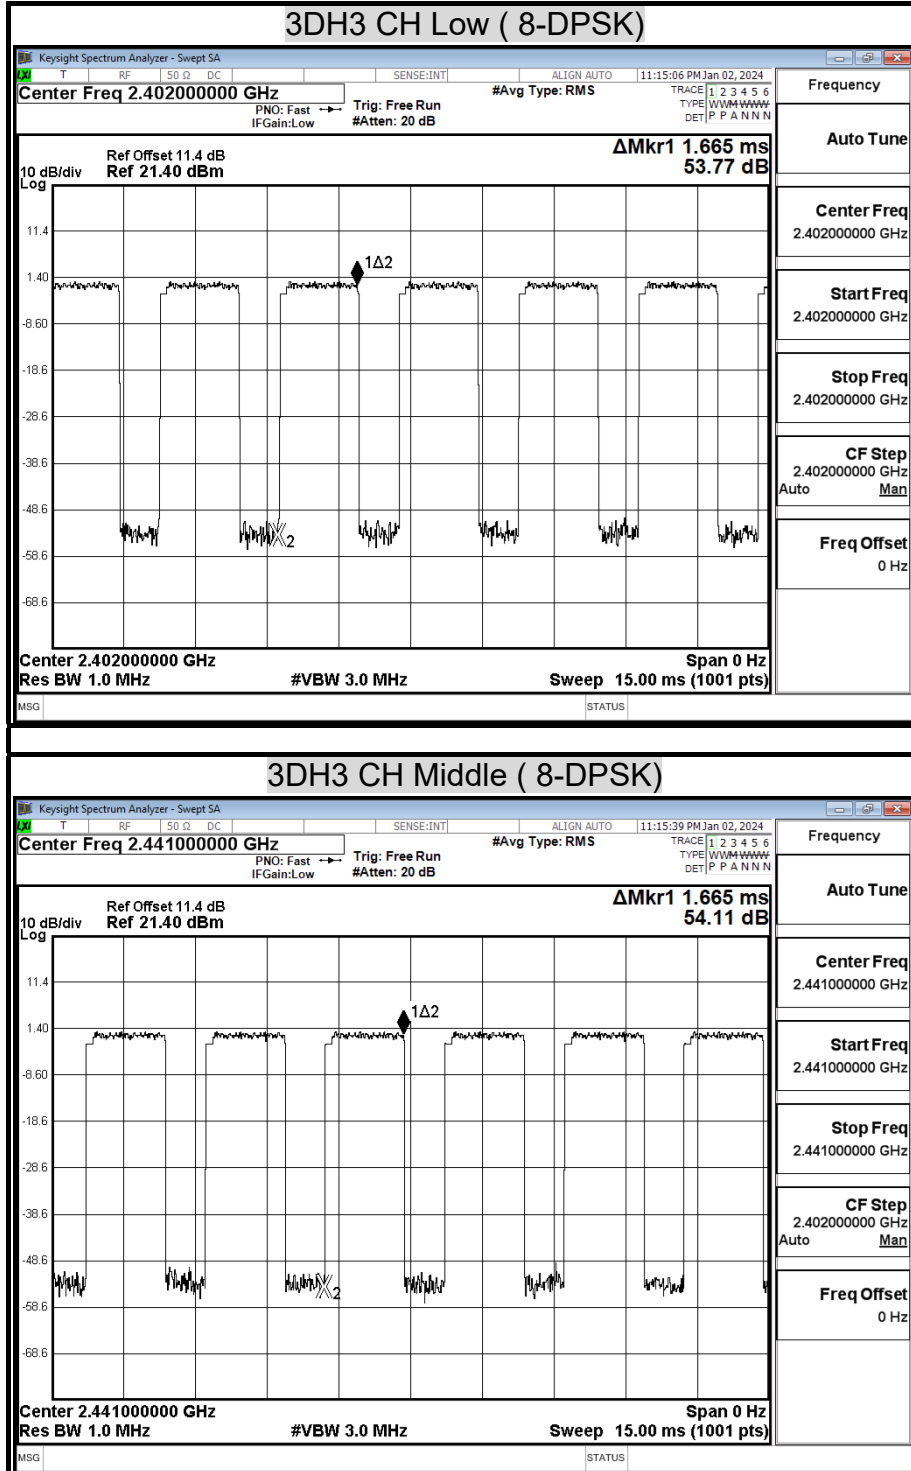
3DH3 CH Low ( 8-DPSK)

Keysight Spectrum Analyzer - Swept SA
LXI T RF 50 Ω DC SENSE:INT ALIGN AUTO 11:15:06 PM Jan 02, 2024
Center Freq 2.402000000 GHz
PNO: Fast
IFGain:Low
Trig: Free Run
#Atten: 20 dB
#Avg Type: RMS
TRACE 1 2 3 4 5 6
TYPE WWWWWW
DET P P A N N N
Frequency

Ref Offset 11.4 dB
10 dB/div Ref 21.40 dBm
Log
ΔMkr1 1.665 ms
53.77 dB

11.4
1.40
-8.60
-18.6
-28.6
-38.6
-48.6
-58.6
-68.6

1Δ2
X2

Center 2.402000000 GHz
Res BW 1.0 MHz
#VBW 3.0 MHz
Span 0 Hz
Sweep 15.00 ms (1001 pts)
MSG
STATUS

Auto Tune
Center Freq
2.402000000 GHz
Start Freq
2.402000000 GHz
Stop Freq
2.402000000 GHz
CF Step
2.402000000 GHz
Auto Man
Freq Offset
0 Hz

3DH3 CH Middle ( 8-DPSK)

Keysight Spectrum Analyzer - Swept SA
LXI T RF 50 Ω DC SENSE:INT ALIGN AUTO 11:15:39 PM Jan 02, 2024
Center Freq 2.441000000 GHz
PNO: Fast
IFGain:Low
Trig: Free Run
#Atten: 20 dB
#Avg Type: RMS
TRACE 1 2 3 4 5 6
TYPE WWWWWW
DET P P A N N N
Frequency

Ref Offset 11.4 dB
10 dB/div Ref 21.40 dBm
Log
ΔMkr1 1.665 ms
54.11 dB

11.4
1.40
-8.60
-18.6
-28.6
-38.6
-48.6
-58.6
-68.6

1Δ2
X2

Center 2.441000000 GHz
Res BW 1.0 MHz
#VBW 3.0 MHz
Span 0 Hz
Sweep 15.00 ms (1001 pts)
MSG
STATUS

Auto Tune
Center Freq
2.441000000 GHz
Start Freq
2.441000000 GHz
Stop Freq
2.441000000 GHz
CF Step
2.402000000 GHz
Auto Man
Freq Offset
0 Hz